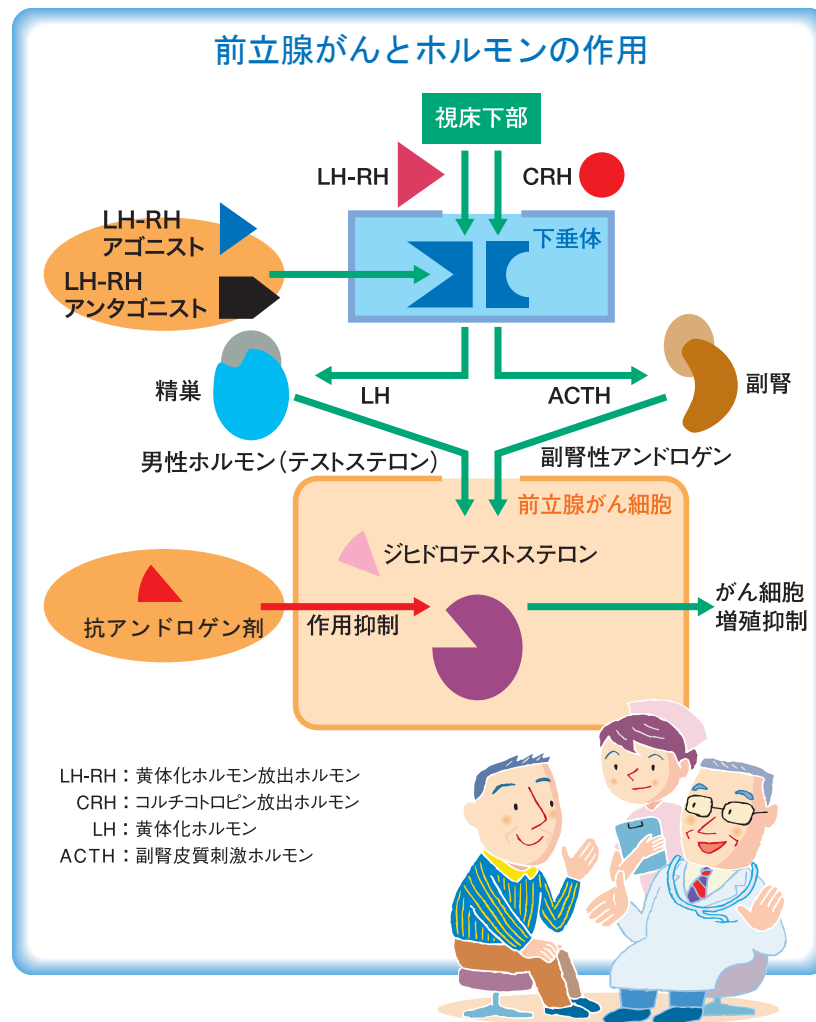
前立腺がんとホルモンの作用

視床下部

LH-RH

CRH

LH-RH
アゴニスト

LH-RH
アンタゴニスト

下垂体

精巣

LH

ACTH

副腎

男性ホルモン(テストステロン)

副腎性アンドロゲン

前立腺がん細胞

ジヒドロテストステロン

抗アンドロゲン剤

作用抑制

がん細胞
増殖抑制

LH-RH：黄体化ホルモン放出ホルモン
CRH：コルチコトロピン放出ホルモン
LH：黄体化ホルモン
ACTH：副腎皮質刺激ホルモン